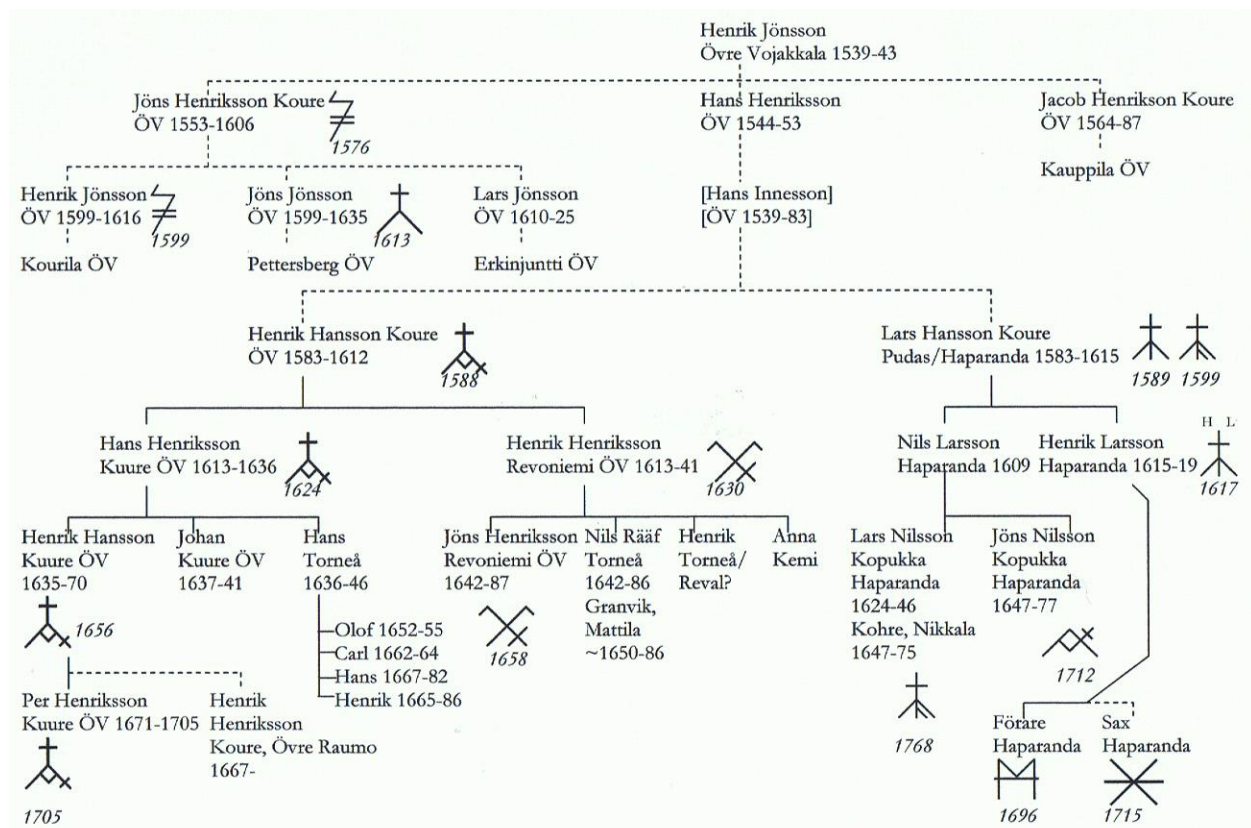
Henrik Jönsson
Övre Vojakkala 1539-43

Jöns Henriksson Koure
ÖV 1553-1606
1576

Hans Henriksson
ÖV 1544-53

Jacob Henrikson Koure
ÖV 1564-87

Kauppila ÖV

Henrik Jönsson
ÖV 1599-1616
1599

Kourila ÖV

Jöns Jönsson
ÖV 1599-1635
1613

Pettersberg ÖV

Lars Jönsson
ÖV 1610-25

Erkinjuntti ÖV

[Hans Innesson]
[ÖV 1539-83]

Henrik Hansson Koure
ÖV 1583-1612
1588

Lars Hansson Koure
Pudas/Haparanda 1583-1615
1589 1599

Hans Henriksson
Kuure ÖV 1613-1636
1624

Henrik Henriksson
Revoniemi ÖV 1613-41
1630

Nils Larsson
Haparanda 1609

Henrik Larsson
Haparanda 1615-19

H L
1617

Henrik Hansson
Kuure ÖV
1635-70
1656

Johan
Kuure ÖV
1637-41

Hans
Torneå
1636-46

Olof 1652-55
Carl 1662-64
Hans 1667-82
Henrik 1665-86

Jöns Henriksson
Revoniemi ÖV
1642-87
1658

Nils Rääf
Torneå
1642-86
Granvik,
Mattila
~1650-86

Henrik
Torneå/
Reval?

Anna
Kemi

Lars Nilsson
Kopukka
Haparanda
1624-46
Kohre, Nikkala
1647-75
1768

Jöns Nilsson
Kopukka
Haparanda
1647-77
1712

Per Henriksson
Kuure ÖV 1671-1705
1705

Henrik
Henriksson
Koure, Övre Raumo
1667-

Förare
Haparanda
1696

Sax
Haparanda
1715